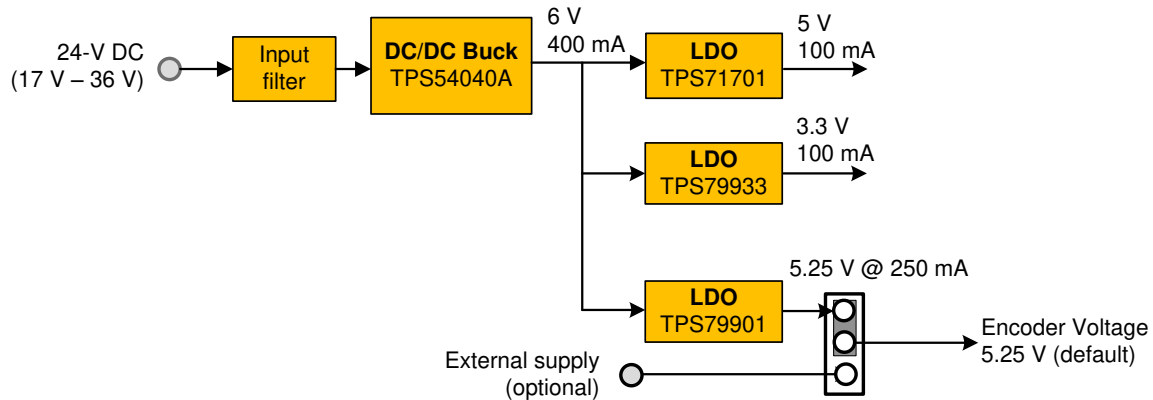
24-V DC
(17 V – 36 V)

Input filter

DC/DC Buck
TPS54040A

6 V
400 mA

LDO
TPS71701

5 V
100 mA

3.3 V
100 mA

LDO
TPS79933

5.25 V @ 250 mA

LDO
TPS79901

External supply
(optional)

Encoder Voltage
5.25 V (default)